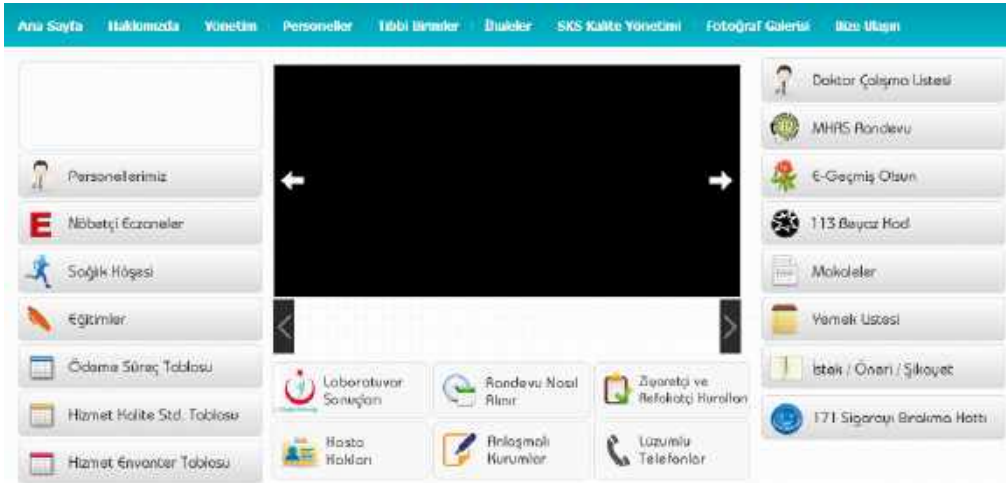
Ana Sayfa Hakkımızda Yönetim Personeller Tıbbi Birimler Ünitelar SKS Kalite Yönetimi Fotoğraf Galerisi Bize Ulaşın

Personellerimiz

Nöbetçi Eczaneler

Sağlık Köşesi

Eğitimler

Ödeme Süreç Tablosu

Hizmet Kalite Std. Tablosu

Hizmet Envanter Tablosu

Laboratuvar Sonuçları

Randevu Nasıl Alınır

Ziyaretçi ve Refakatçi Kuralları

Hasta Hakları

Anlaşmalı Kurumlar

Lüzumlu Telefonlar

Doktor Çalışma Listesi

MHRS Randevu

E-Geçmiş Olsun

113 Beyaz Kod

Makaleler

Yemek Listesi

İstek / Öneri / Şikayet

171 Sigarayı Bırakma Hattı